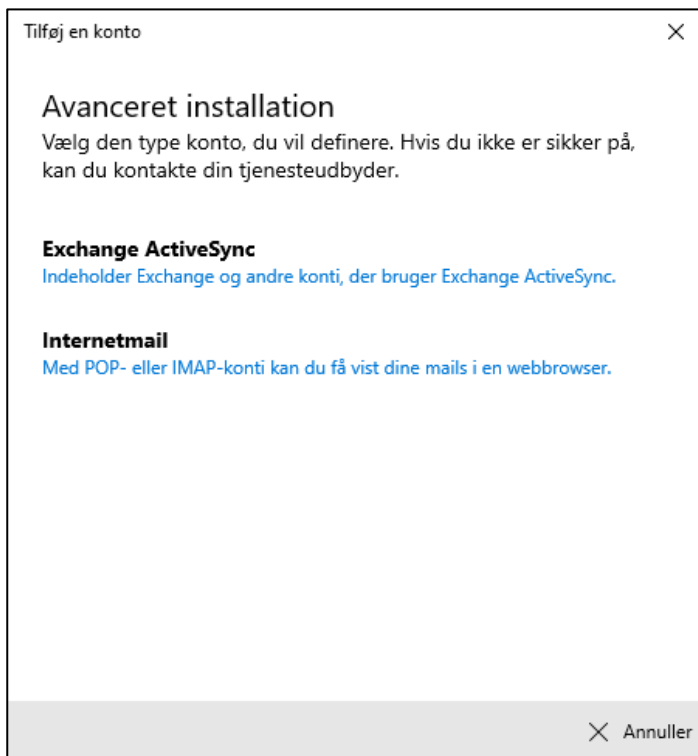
Tilføj en konto

×

Avanceret installation

Vælg den type konto, du vil definere. Hvis du ikke er sikker på, kan du kontakte din tjenesteudbyder.

Exchange ActiveSync

Indeholder Exchange og andre konti, der bruger Exchange ActiveSync.

Internetmail

Med POP- eller IMAP-konti kan du få vist dine mails i en webbrowser.

× Annuller